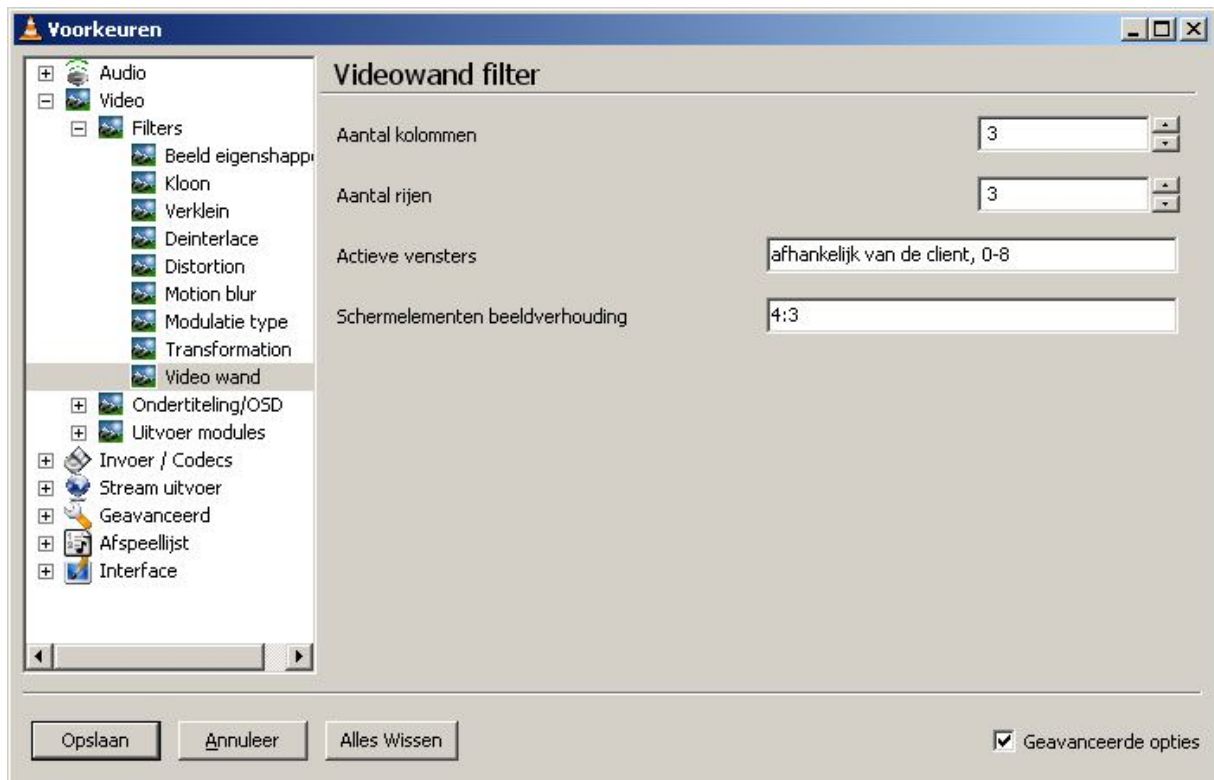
Voorkeuren

Audio
Video
Filters
Beeld eigenschapp
Kloon
Verklein
Deinterlace
Distortion
Motion blur
Modulatie type
Transformation
Video wand
Ondertiteling/OSD
Uitvoer modules
Invoer / Codecs
Stream uitvoer
Geavanceerd
Afspeellijst
Interface

Videowand filter

Aantal kolommen
3

Aantal rijen
3

Actieve vensters
afhankelijk van de client, 0-8

Schermelementen beeldverhouding
4:3

Opslaan
Annuleer
Alles Wissen
Geavanceerde opties